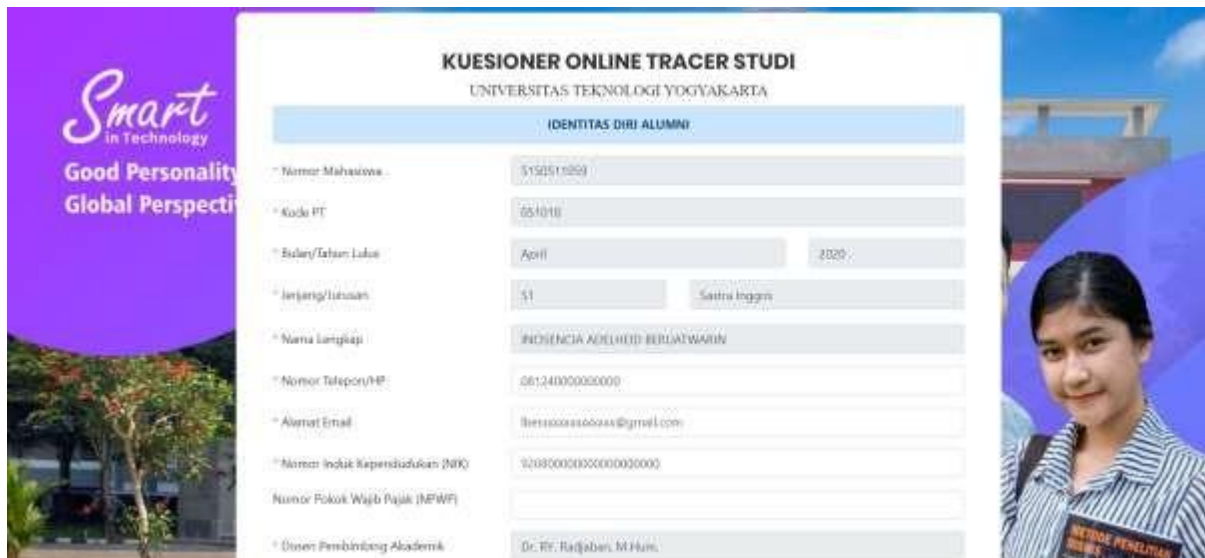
Smart
in Technology
Good Personality
Global Perspecti

KUESIONER ONLINE TRACER STUDI
UNIVERSITAS TEKNOLOGI YOGYAKARTA

IDENTITAS DIRI ALUMNI

* Nomor Mahasiswa: 5150511059
* Kode PT: 051018
* Bulan/Tahun Lulus: April 2020
* Jenjang/Jurusan: S1 Sastra Inggris
* Nama Lengkap: INOSENCIA ADELHEID BERUATWARIN
* Nomor Telepon/HP: 081240000000000
* Alamat Email: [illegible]@gmail.com
* Nomor Induk Kependudukan (NIK): 92080000000000000000
Nomor Pokok Wajib Pajak (NPWP)
* Dosen Pembimbing Akademik: Dr. RY. Radjaban, M.Hum.

METODE PENELITIAN